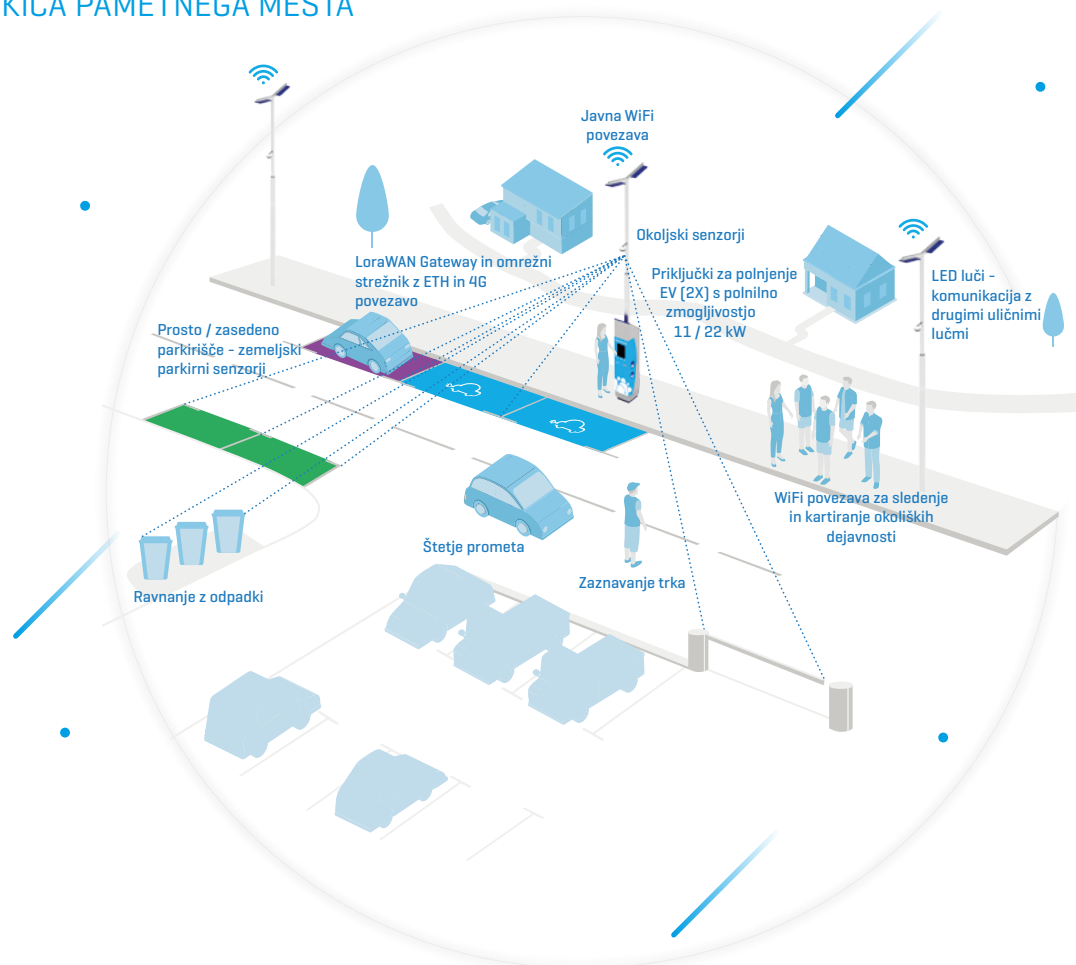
KICA PAMETNEGA MESTA

Javna WiFi povezava

Okoljski senzorji

LoraWAN Gateway in omrežni strežnik z ETH in 4G povezavo

Priključki za polnjenje EV (2X) s polnilno zmogljivostjo 11 / 22 kW

LED luči - komunikacija z drugimi uličnimi lučmi

Prosto / zasedeno parkirišče - zemeljski parkirni senzorji

WiFi povezava za sledenje in kartiranje okoliških dejavnosti

Štetje prometa

Zaznavanje trka

Ravnanje z odpadki